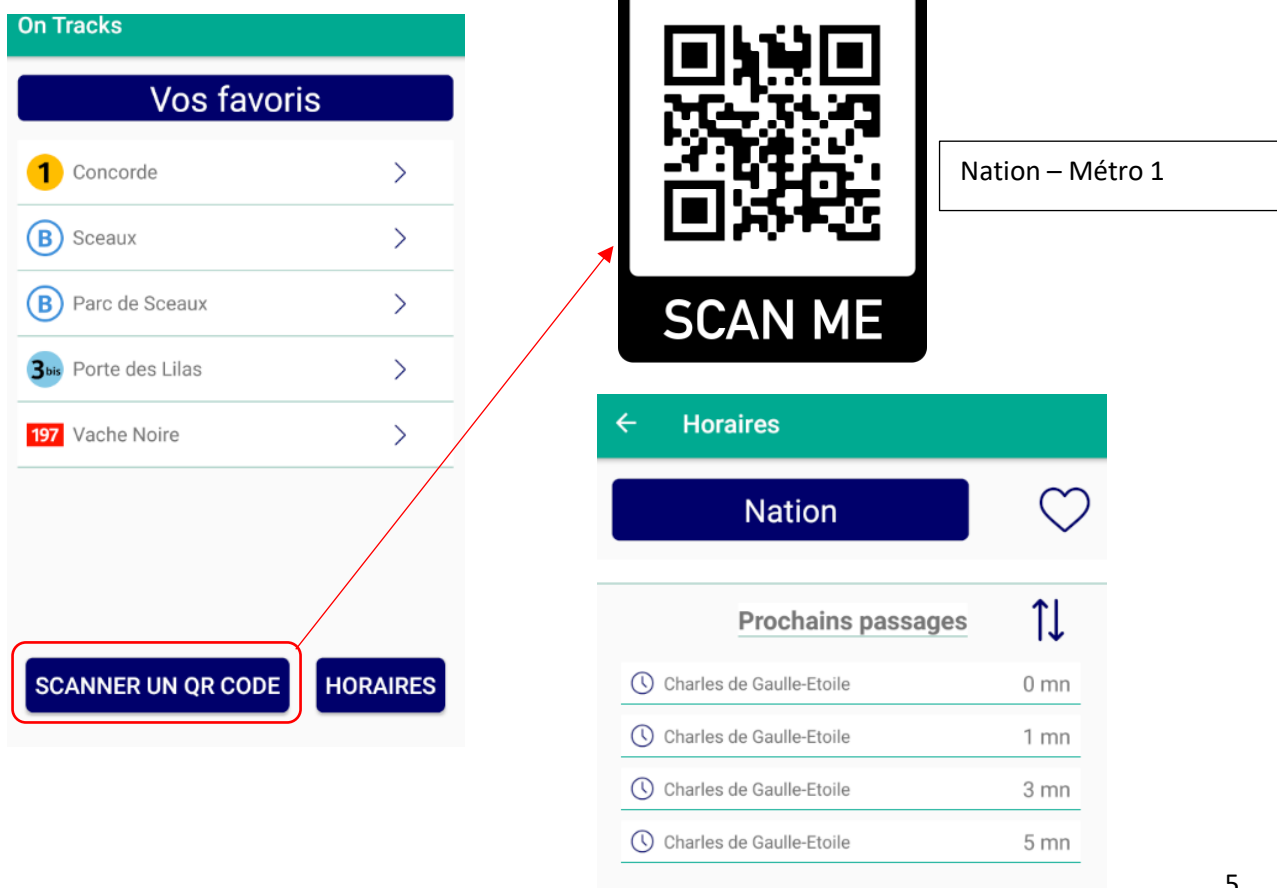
On Tracks

Vos favoris

1 Concorde

B Sceaux

B Parc de Sceaux

3bis Porte des Lilas

197 Vache Noire

SCANNER UN QR CODE

HORAIRES

SCAN ME

Nation – Métro 1

Horaires

Nation

Prochains passages

Charles de Gaulle-Etoile 0 mn

Charles de Gaulle-Etoile 1 mn

Charles de Gaulle-Etoile 3 mn

Charles de Gaulle-Etoile 5 mn

5